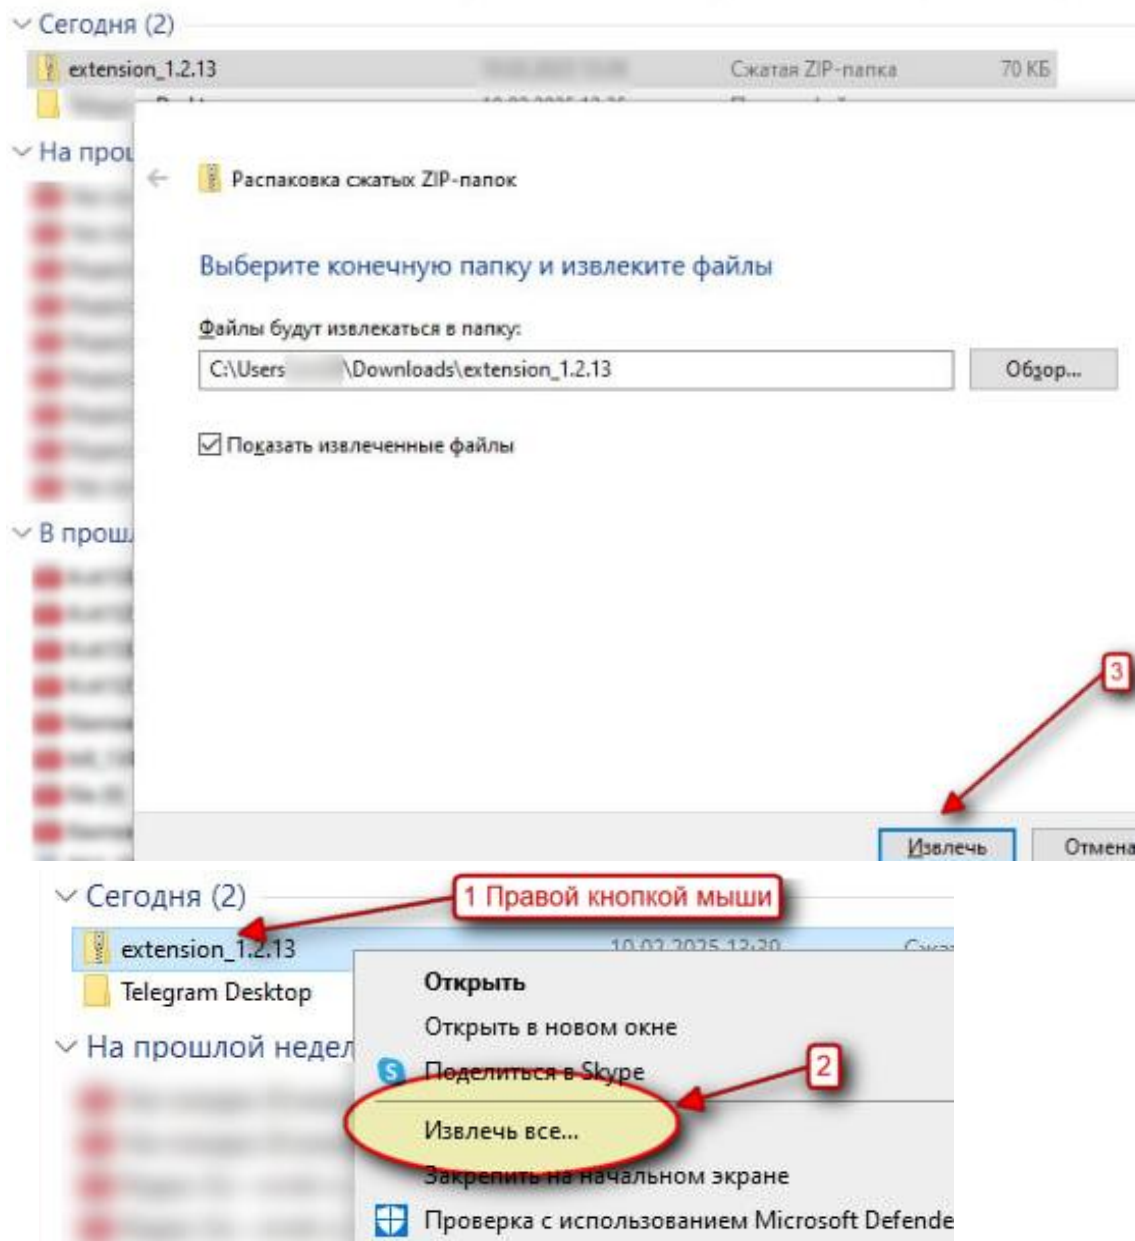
Сегодня (2)
extension_1.2.13 Сжатая ZIP-папка 70 КБ
На прош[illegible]

Распаковка сжатых ZIP-папок

Выберите конечную папку и извлеките файлы

Файлы будут извлекаться в папку:
C:\Users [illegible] \Downloads\extension_1.2.13
Обзор...

Показать извлеченные файлы

В прош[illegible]

3

Извлечь
Отмена

Сегодня (2)
1 Правой кнопкой мыши
extension_1.2.13 10.02.2025 12:20
Telegram Desktop
На прошлой недел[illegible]

Открыть
Открыть в новом окне
Поделиться в Skype
2
Извлечь все...
Закрепить на начальном экране
Проверка с использованием Microsoft Defende